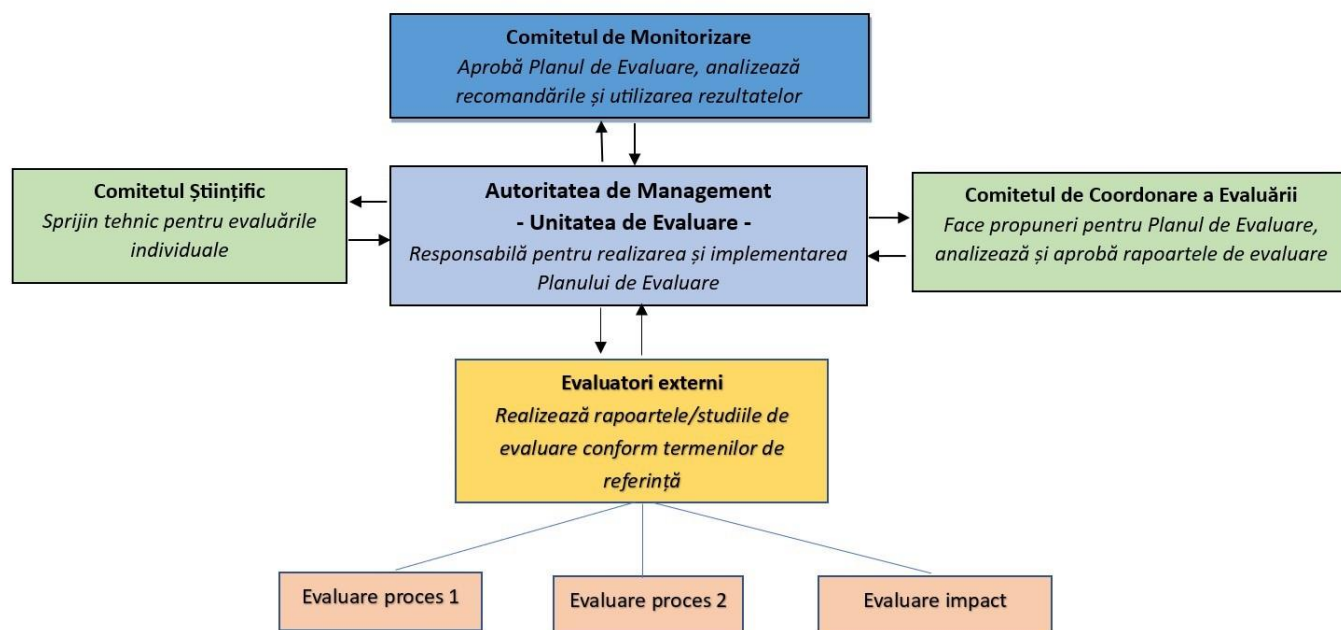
**Comitetul de Monitorizare**
*Aprobă Planul de Evaluare, analizează recomandările și utilizarea rezultatelor*

**Comitetul Științific**
*Sprijin tehnic pentru evaluările individuale*

**Autoritatea de Management**
**- Unitatea de Evaluare -**
*Responsabilă pentru realizarea și implementarea Planului de Evaluare*

**Comitetul de Coordonare a Evaluării**
*Face propuneri pentru Planul de Evaluare, analizează și aprobă rapoartele de evaluare*

**Evaluatori externi**
*Realizează rapoartele/studiile de evaluare conform termenilor de referință*

Evaluare proces 1

Evaluare proces 2

Evaluare impact